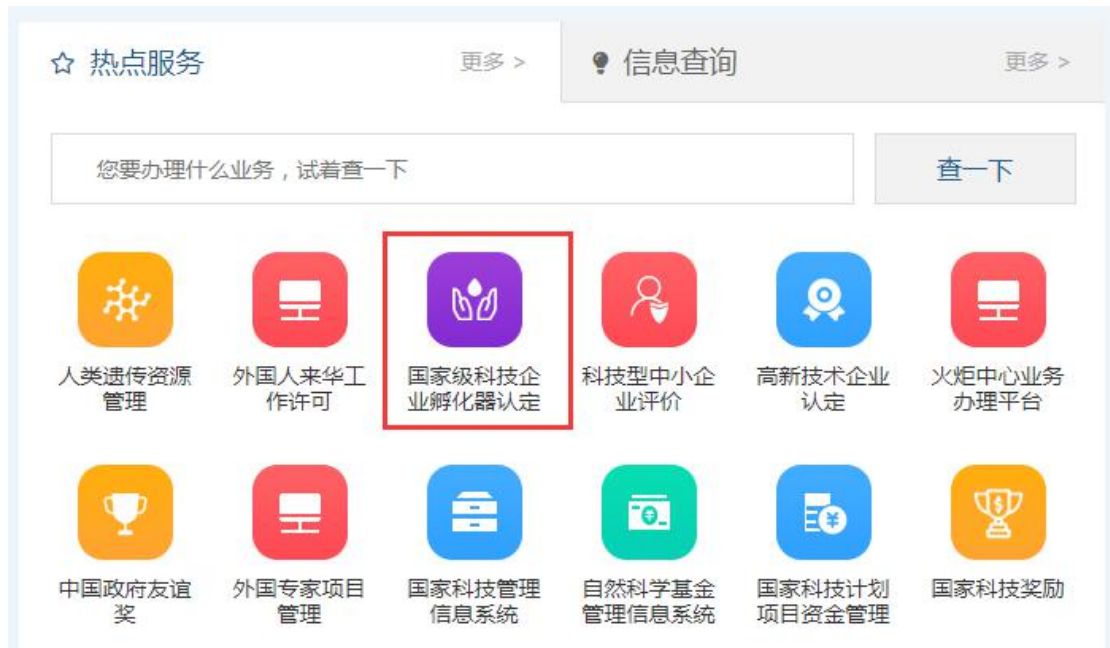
☆ 热点服务 更多 >

信息查询 更多 >

您要办理什么业务，试着查一下

查一下

人类遗传资源管理

外国人来华工作许可

国家级科技企业孵化器认定

科技型中小企业评价

高新技术企业认定

火炬中心业务办理平台

中国政府友谊奖

外国专家项目管理

国家科技管理信息系统

自然科学基金管理信息系统

国家科技计划项目资金管理

国家科技奖励